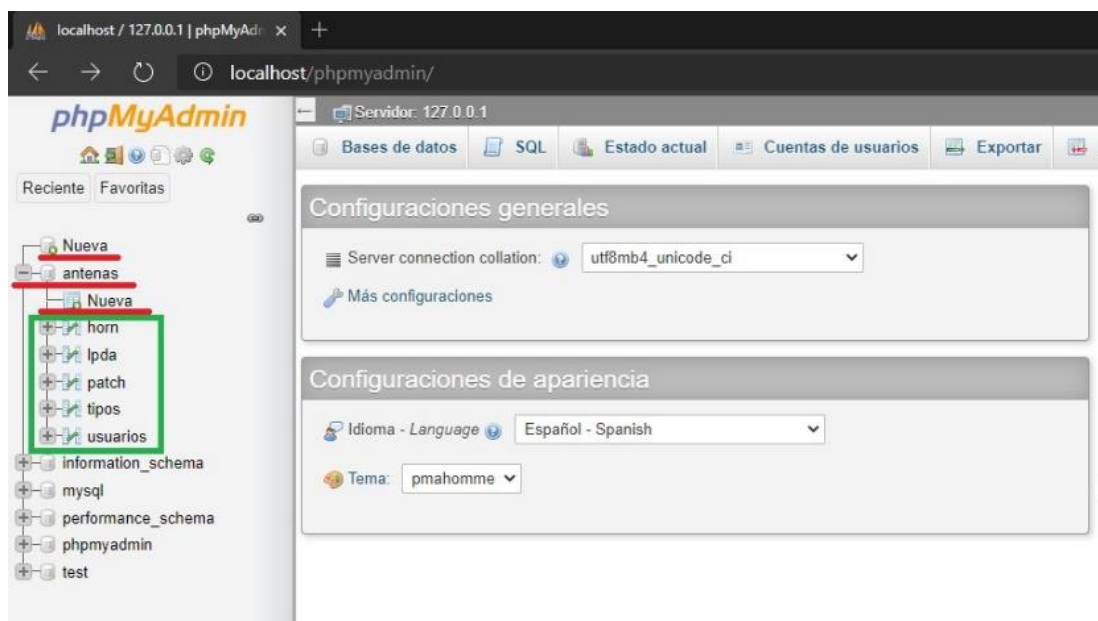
localhost / 127.0.0.1 | phpMyAdr ×

localhost/phpmyadmin/

phpMyAdmin

Reciente Favoritas

Nueva
antenas
Nueva
horn
lpda
patch
tipos
usuarios
information_schema
mysql
performance_schema
phpmyadmin
test

Servidor: 127.0.0.1

Bases de datos SQL Estado actual Cuentas de usuarios Exportar

Configuraciones generales

Server connection collation: utf8mb4_unicode_ci

Más configuraciones

Configuraciones de apariencia

Idioma - Language Español - Spanish

Tema: pmahomme